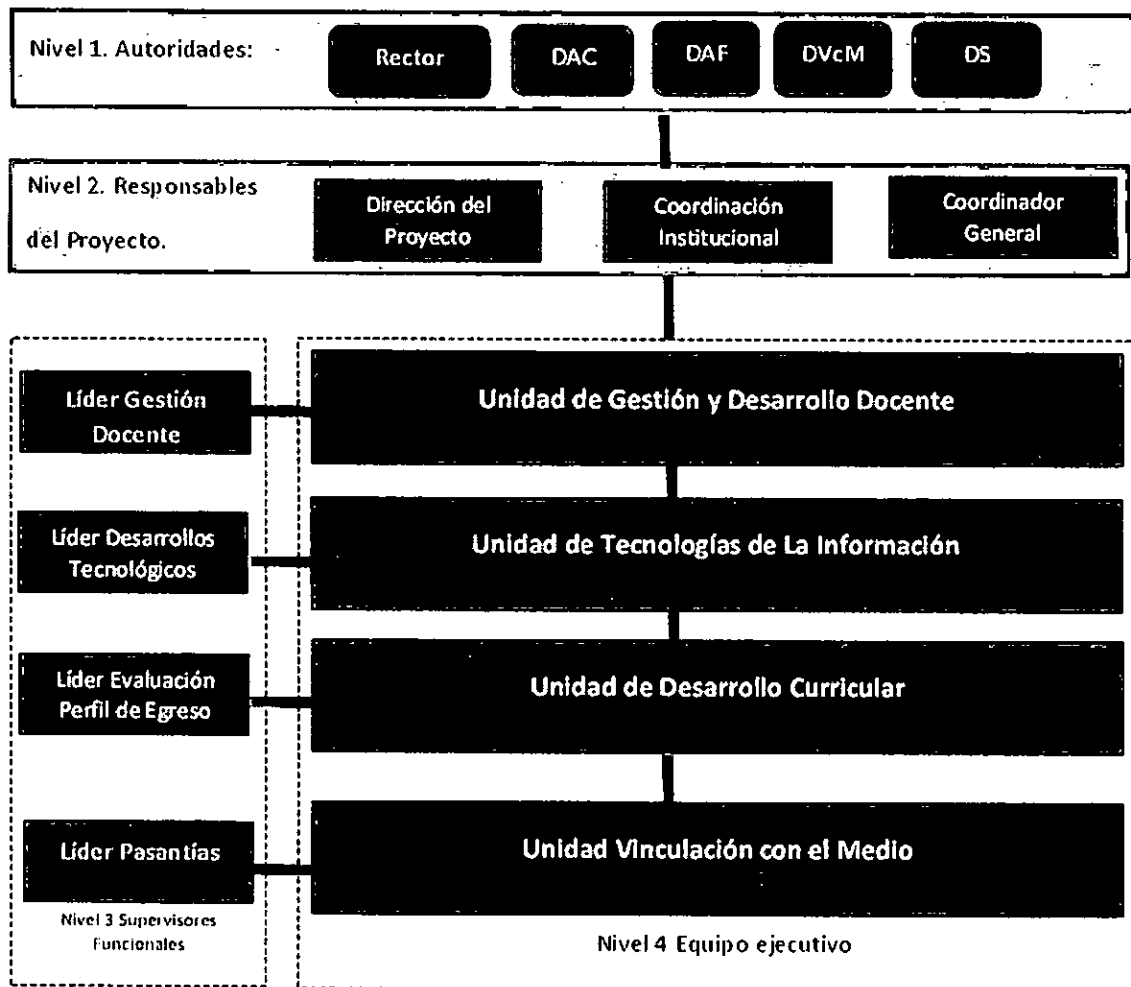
Nivel 1. Autoridades:

Rector

DAC

DAF

DVcM

DS

Nivel 2. Responsables del Proyecto.

Dirección del Proyecto

Coordinación Institucional

Coordinador General

Líder Gestión Docente

Unidad de Gestión y Desarrollo Docente

Líder Desarrollos Tecnológicos

Unidad de Tecnologías de La Información

Líder Evaluación Perfil de Egreso

Unidad de Desarrollo Curricular

Líder Pasantías

Unidad Vinculación con el Medio

Nivel 3 Supervisores Funcionales

Nivel 4 Equipo ejecutivo